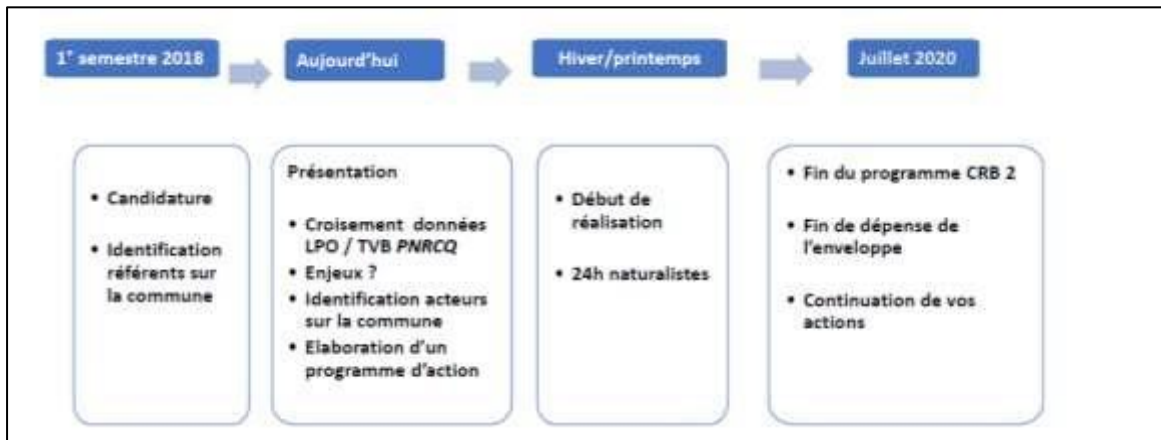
$1^{r}$ semestre 2018

Aujourd'hui

Hiver/printemps

Juillet 2020

• Candidature

• Identification référents sur la commune

Présentation

• Croisement données LPO / TVB *PNRCQ*

• Enjeux ?

• Identification acteurs sur la commune

• Elaboration d'un programme d'action

• Début de réalisation

• 24h naturalistes

• Fin du programme CRB 2

• Fin de dépense de l'enveloppe

• Continuation de vos actions